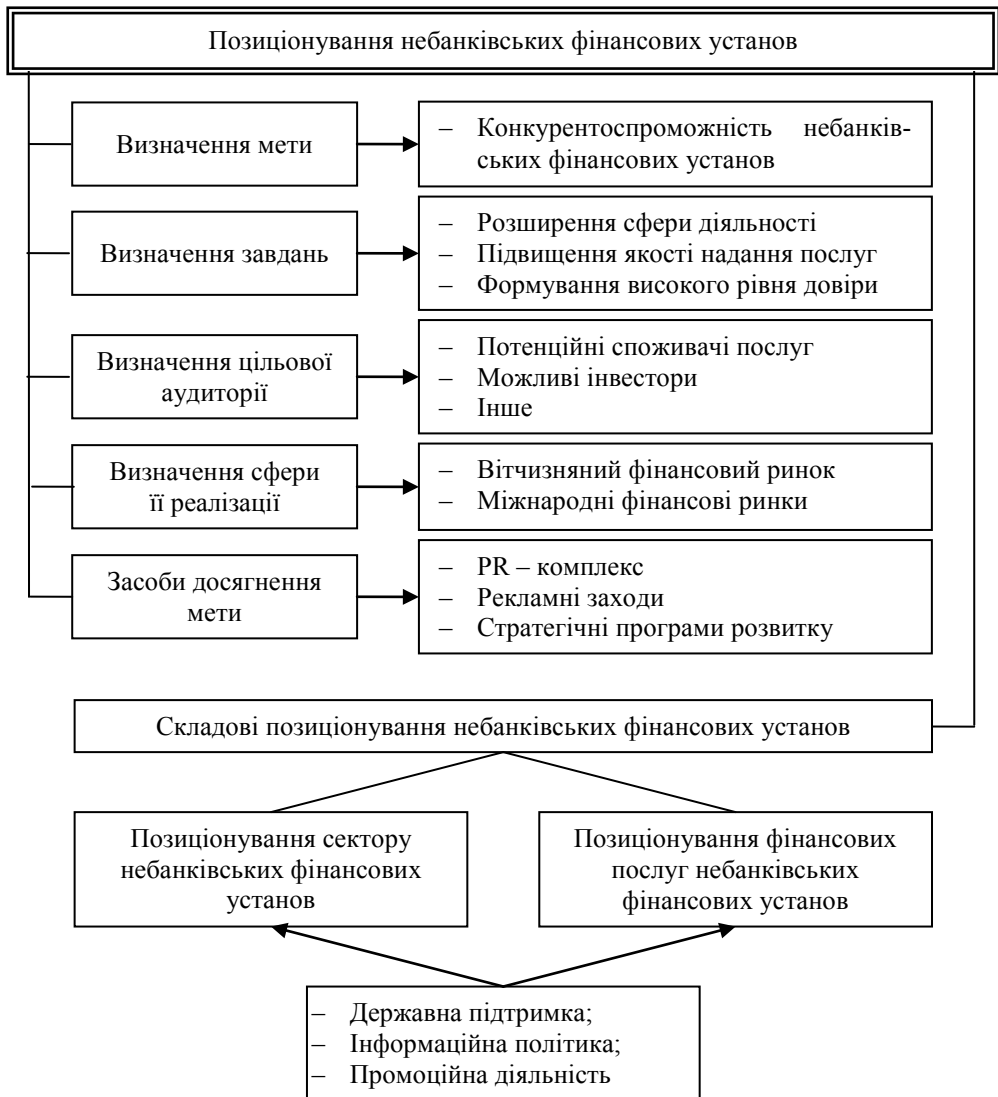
Позиціонування небанківських фінансових установ

Визначення мети

– Конкурентоспроможність небанківських фінансових установ

Визначення завдань

– Розширення сфери діяльності
– Підвищення якості надання послуг
– Формування високого рівня довіри

Визначення цільової аудиторії

– Потенційні споживачі послуг
– Можливі інвестори
– Інше

Визначення сфери її реалізації

– Вітчизняний фінансовий ринок
– Міжнародні фінансові ринки

Засоби досягнення мети

– PR – комплекс
– Рекламні заходи
– Стратегічні програми розвитку

Складові позиціонування небанківських фінансових установ

Позиціонування сектору небанківських фінансових установ

Позиціонування фінансових послуг небанківських фінансових установ

– Державна підтримка;
– Інформаційна політика;
– Промоційна діяльність